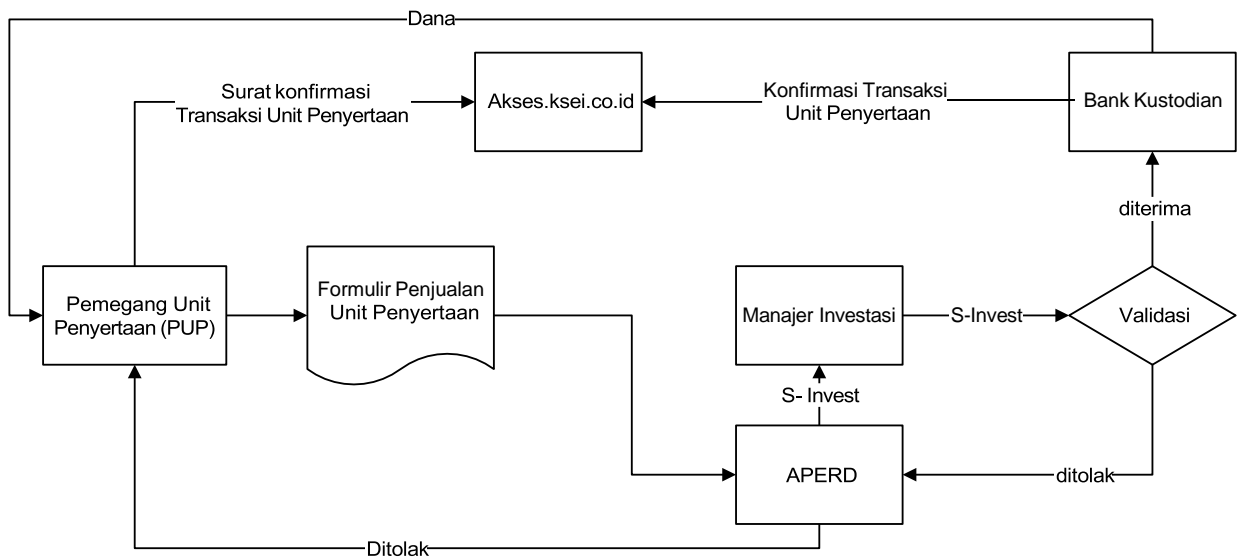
Dana

Surat konfirmasi Transaksi Unit Penyertaan

Akses.ksei.co.id

Konfirmasi Transaksi Unit Penyertaan

Bank Kustodian

diterima

Pemegang Unit Penyertaan (PUP)

Formulir Penjualan Unit Penyertaan

Manajer Investasi

S-Invest

Validasi

S- Invest

APERD

ditolak

Ditolak